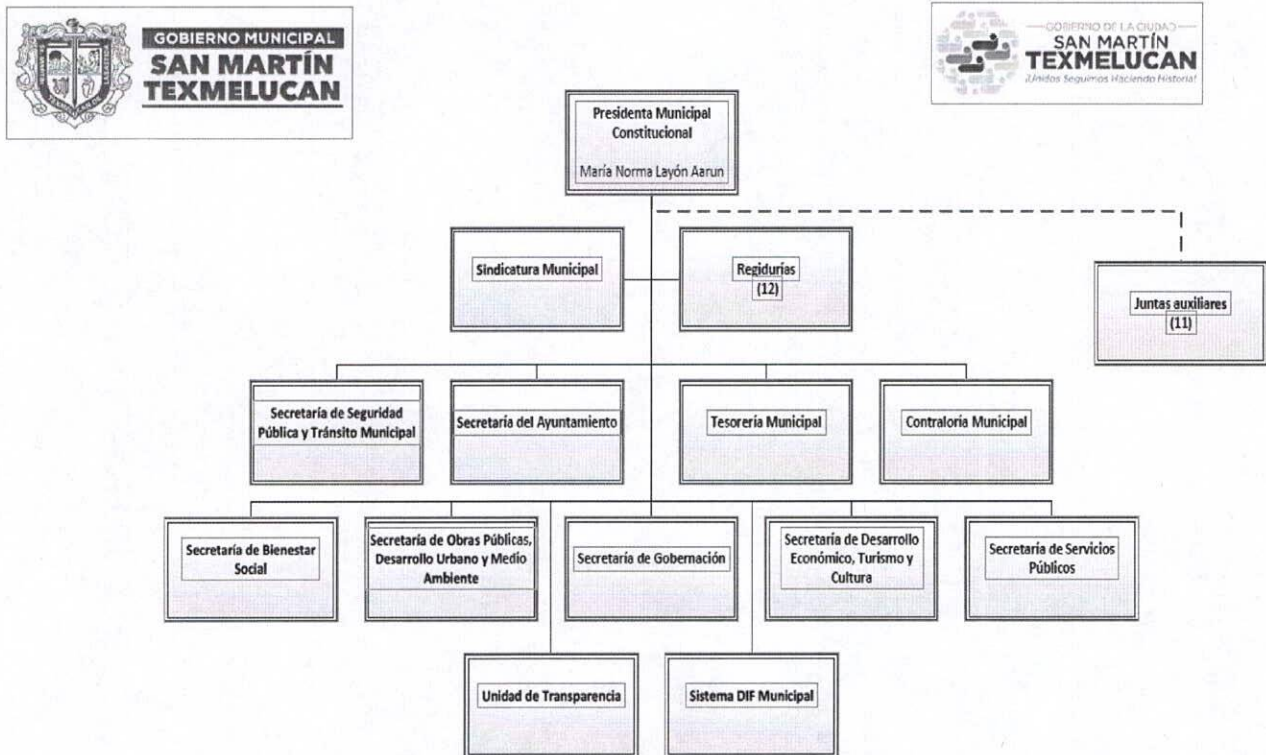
GOBIERNO MUNICIPAL
SAN MARTÍN
TEXMELUCAN

GOBIERNO DE LA CIUDAD
SAN MARTÍN
TEXMELUCAN
¡Unidos Seguimos Haciendo Historia!

Presidenta Municipal Constitucional

María Norma Layón Aarun

Sindicatura Municipal

Regidurías
(12)

Juntas auxiliares
(11)

Secretaría de Seguridad Pública y Tránsito Municipal

Secretaría del Ayuntamiento

Tesorería Municipal

Contraloría Municipal

Secretaría de Bienestar Social

Secretaría de Obras Públicas, Desarrollo Urbano y Medio Ambiente

Secretaría de Gobernación

Secretaría de Desarrollo Económico, Turismo y Cultura

Secretaría de Servicios Públicos

Unidad de Transparencia

Sistema DIF Municipal